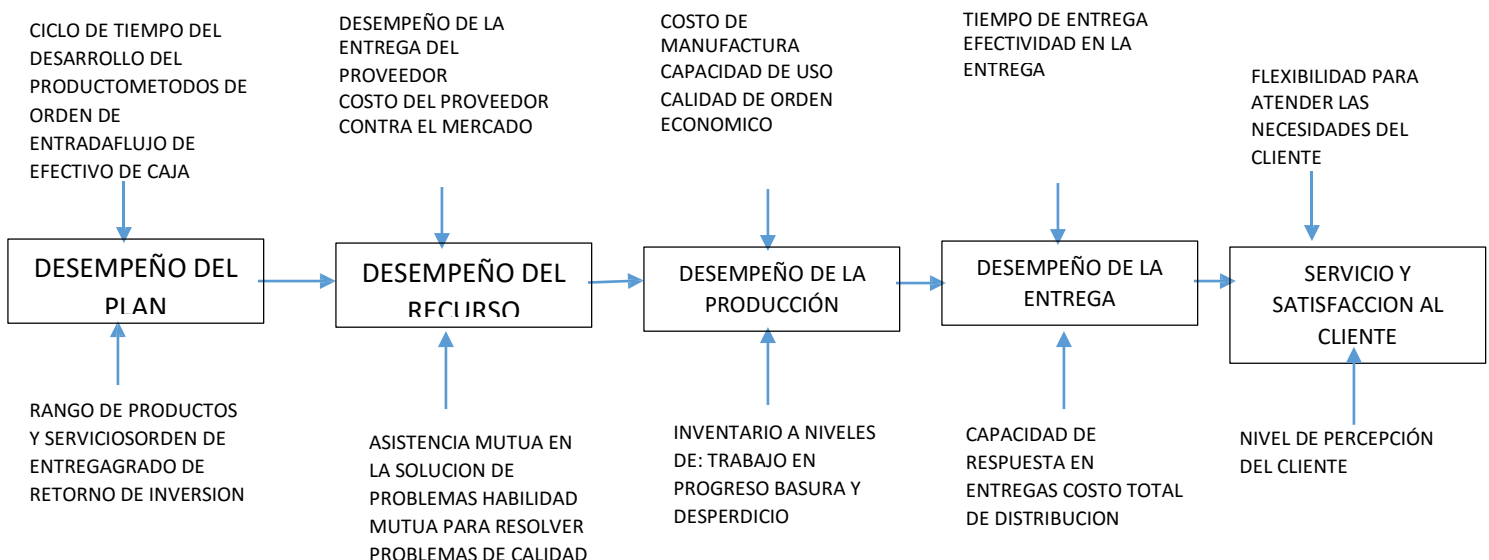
CICLO DE TIEMPO DEL DESARROLLO DEL PRODUCTOMETODOS DE ORDEN DE ENTRADAFLUJO DE EFECTIVO DE CAJA

DESEMPEÑO DEL PLAN

RANGO DE PRODUCTOS Y SERVICIOSORDEN DE ENTREGAGRADO DE RETORNO DE INVERSION

DESEMPEÑO DE LA ENTREGA DEL PROVEEDOR
COSTO DEL PROVEEDOR CONTRA EL MERCADO

DESEMPEÑO DEL RECURSO

ASISTENCIA MUTUA EN LA SOLUCION DE PROBLEMAS HABILIDAD MUTUA PARA RESOLVER PROBLEMAS DE CALIDAD

COSTO DE MANUFACTURA
CAPACIDAD DE USO
CALIDAD DE ORDEN ECONOMICO

DESEMPEÑO DE LA PRODUCCIÓN

INVENTARIO A NIVELES DE: TRABAJO EN PROGRESO BASURA Y DESPERDICIO

TIEMPO DE ENTREGA
EFECTIVIDAD EN LA ENTREGA

DESEMPEÑO DE LA ENTREGA

CAPACIDAD DE RESPUESTA EN ENTREGAS COSTO TOTAL DE DISTRIBUCION

FLEXIBILIDAD PARA ATENDER LAS NECESIDADES DEL CLIENTE

SERVICIO Y SATISFACCION AL CLIENTE

NIVEL DE PERCEPCIÓN DEL CLIENTE